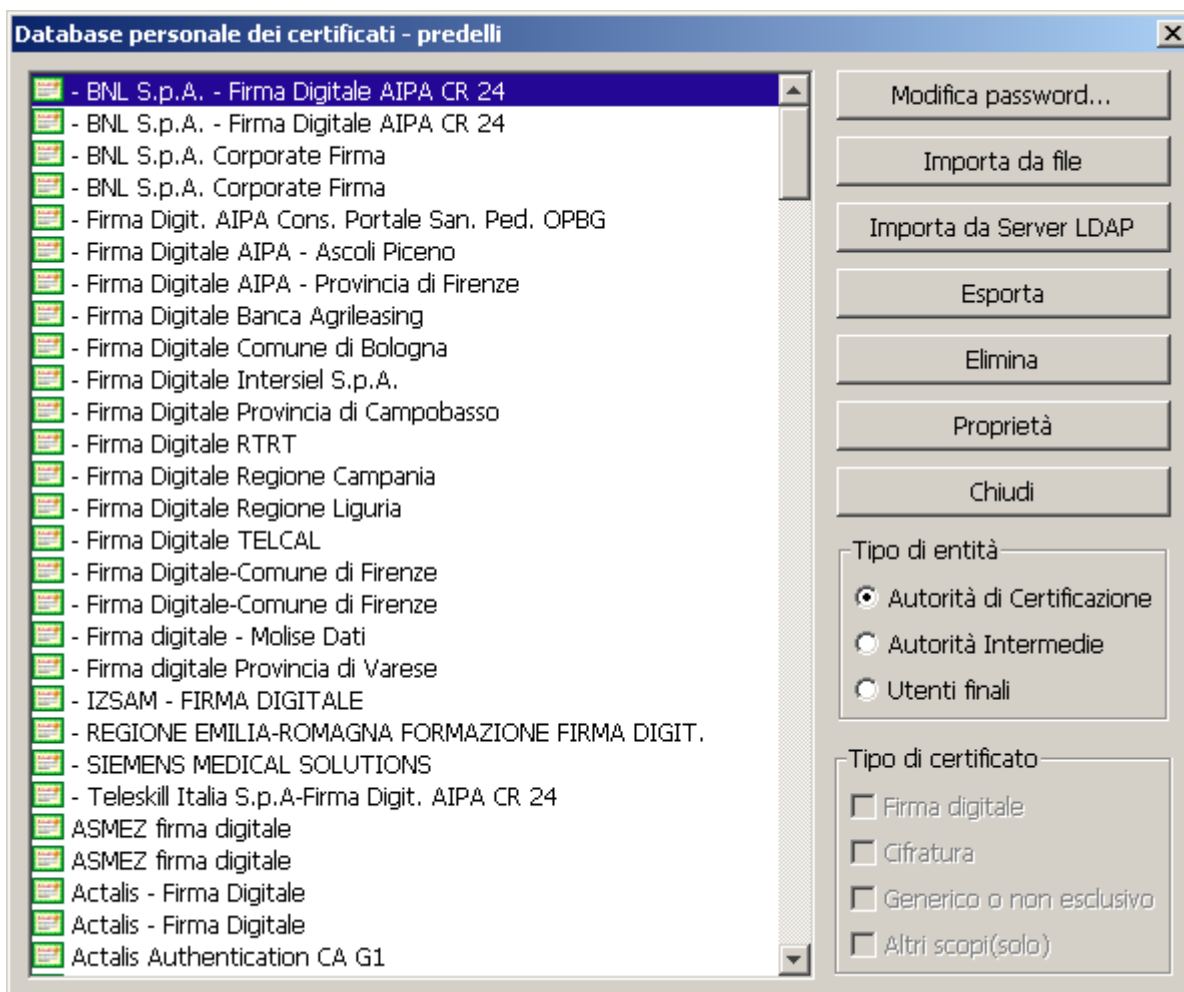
Database personale dei certificati - predelli

- BNL S.p.A. - Firma Digitale AIPA CR 24
- BNL S.p.A. - Firma Digitale AIPA CR 24
- BNL S.p.A. Corporate Firma
- BNL S.p.A. Corporate Firma
- Firma Digit. AIPA Cons. Portale San. Ped. OPBG
- Firma Digitale AIPA - Ascoli Piceno
- Firma Digitale AIPA - Provincia di Firenze
- Firma Digitale Banca Agrileasing
- Firma Digitale Comune di Bologna
- Firma Digitale Intersiel S.p.A.
- Firma Digitale Provincia di Campobasso
- Firma Digitale RTRT
- Firma Digitale Regione Campania
- Firma Digitale Regione Liguria
- Firma Digitale TELCAL
- Firma Digitale-Comune di Firenze
- Firma Digitale-Comune di Firenze
- Firma digitale - Molise Dati
- Firma digitale Provincia di Varese
- IZSAM - FIRMA DIGITALE
- REGIONE EMILIA-ROMAGNA FORMAZIONE FIRMA DIGIT.
- SIEMENS MEDICAL SOLUTIONS
- Teleskill Italia S.p.A-Firma Digit. AIPA CR 24
ASMEZ firma digitale
ASMEZ firma digitale
Actalis - Firma Digitale
Actalis - Firma Digitale
Actalis Authentication CA G1

Modifica password...
Importa da file
Importa da Server LDAP
Esporta
Elimina
Proprietà
Chiudi

Tipo di entità
Autorità di Certificazione
Autorità Intermedie
Utenti finali

Tipo di certificato
Firma digitale
Cifratura
Generico o non esclusivo
Altri scopi(solo)